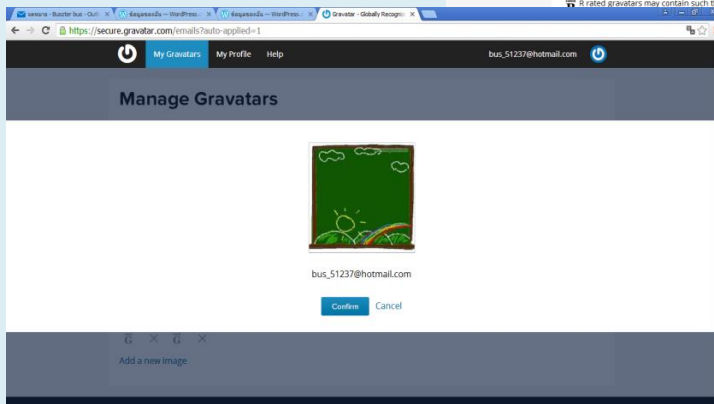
R rated gravatars may contain such t

จดหมาย - Buzzter bus - Outl ×
ข้อมูลของฉัน — WordPress ×
ข้อมูลของฉัน — WordPress ×
Gravatar - Globally Recogn ×

https://secure.gravatar.com/emails?auto-applied=1

My Gravatars
My Profile
Help
bus_51237@hotmail.com

Manage Gravatars

bus_51237@hotmail.com

Confirm
Cancel

G × G ×

Add a new image